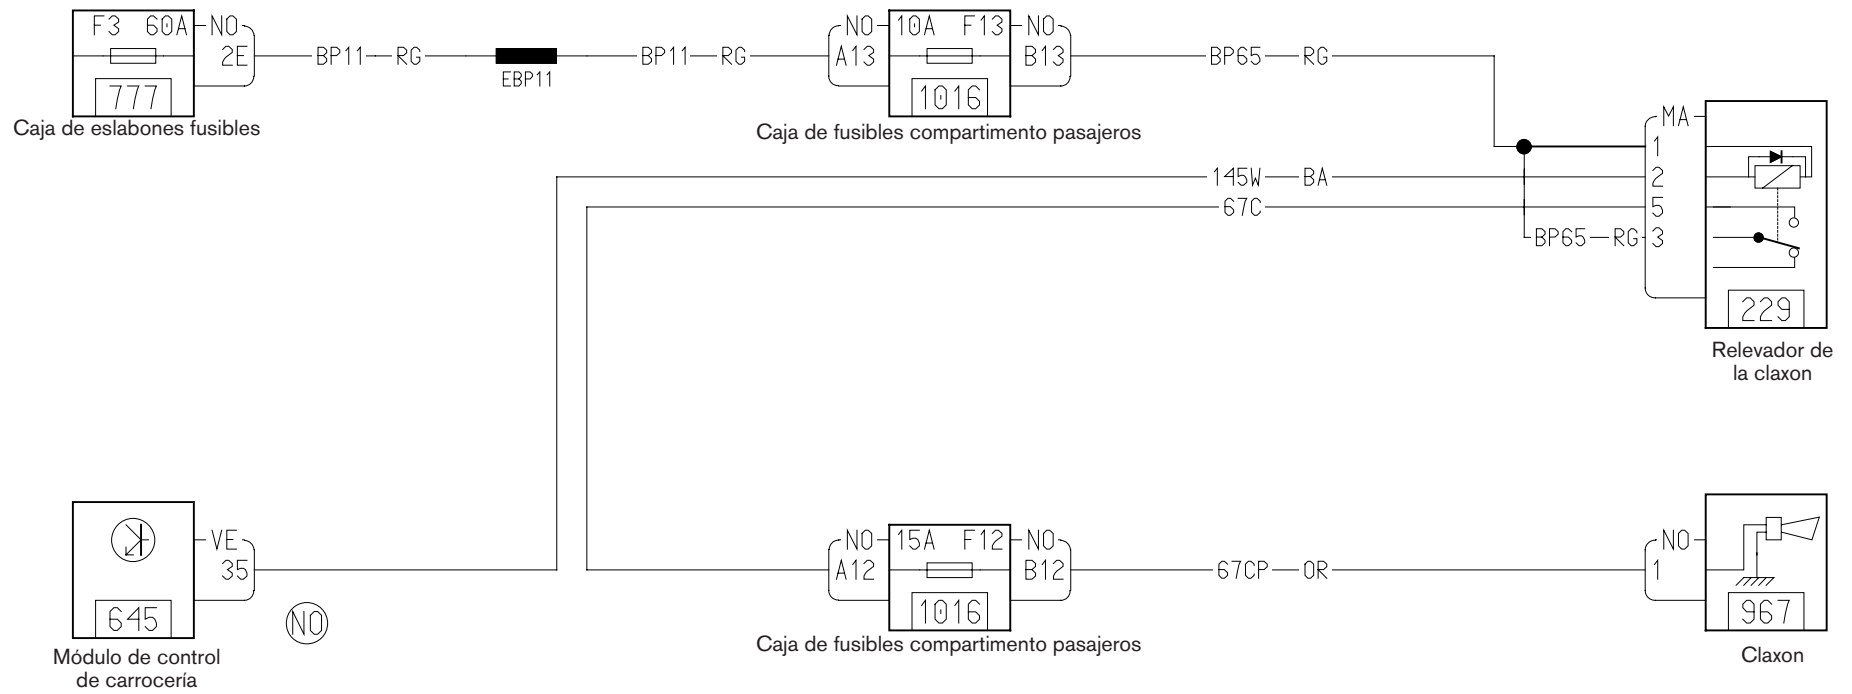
F3 60A
NO
2E
777
Caja de eslabones fusibles

BP11 RG
EBP11
BP11 RG

NO
A13
10A F13
1016
NO
B13
Caja de fusibles compartimento pasajeros

BP65 RG

MA
1
2
5
3
229
Relevador de la claxon

145W BA
67C
BP65 RG

VE
35
645
Módulo de control de carrocería
NO

NO
A12
15A F12
1016
NO
B12
Caja de fusibles compartimento pasajeros

67CP OR

NO
1
967
Claxon